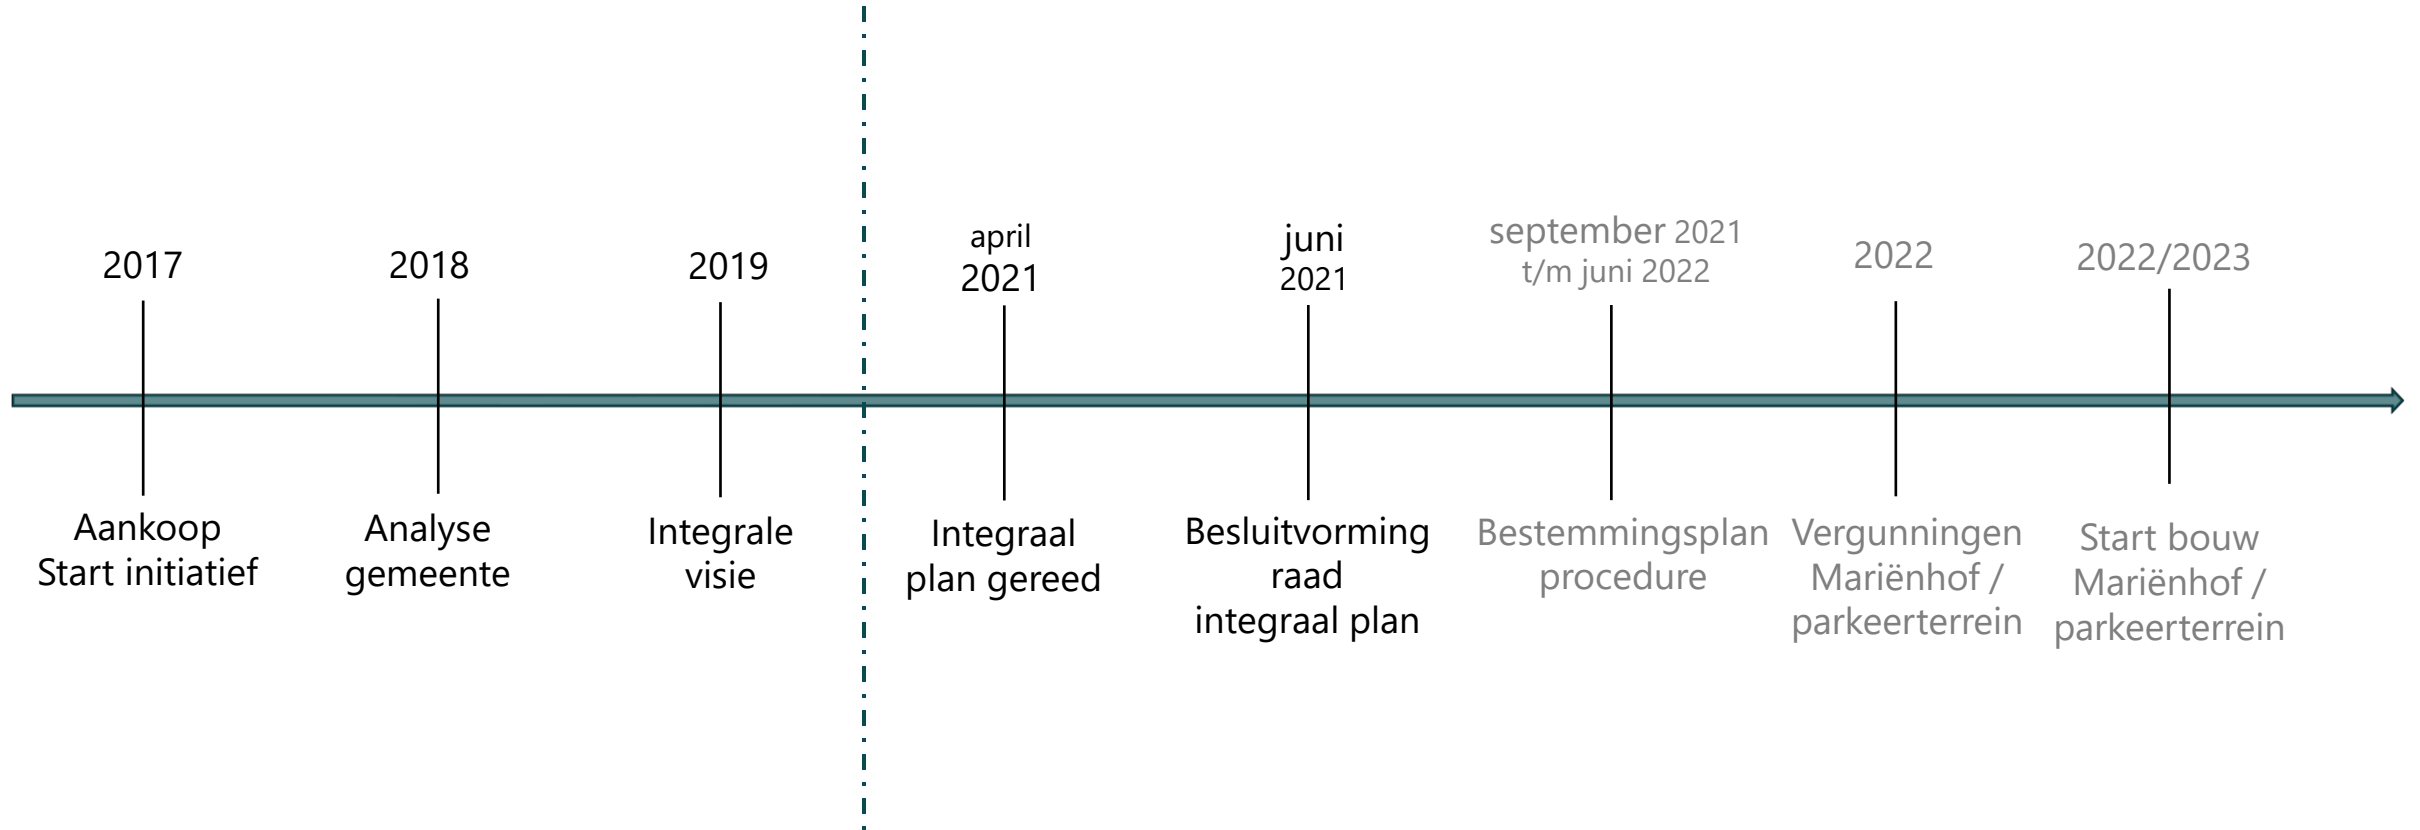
2017
Aankoop
Start initiatief

2018
Analyse
gemeente

2019
Integrale
visie

april
2021
Integraal
plan gereed

juni
2021
Besluitvorming
raad
integraal plan

september 2021
t/m juni 2022
Bestemmingsplan
procedure

2022
Vergunningen
Mariënhof /
parkeerterrein

2022/2023
Start bouw
Mariënhof /
parkeerterrein